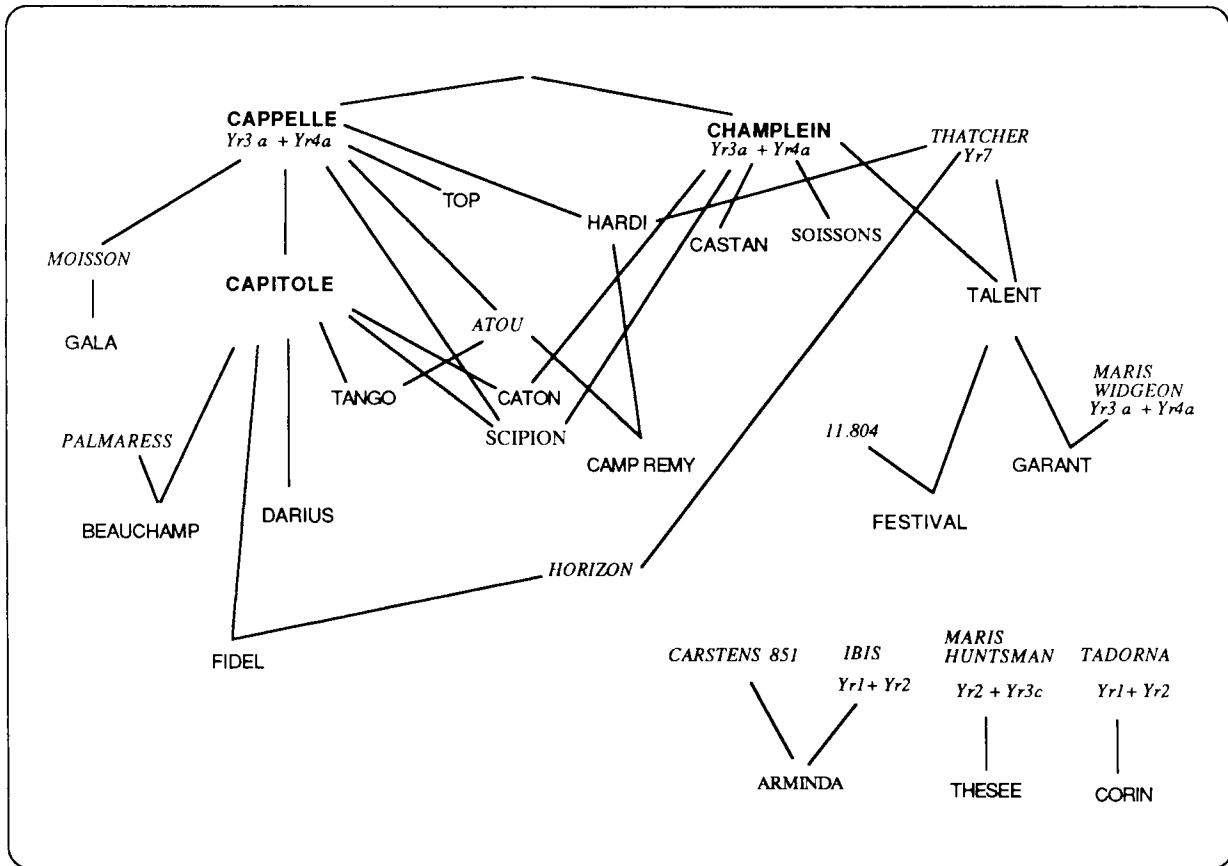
CAPPELLE
$Yr3\ a\ +Yr4a$

CHAMPLEIN
$Yr3a\ +Yr4a$

THATCHER
$Yr7$

TOP

HARDI

CASTAN

SOISSONS

MOISSON

CAPITOLE

ATOU

TALENT

GALA

TANGO

CATON

MARIS WIDGEON
$Yr3\ a\ +Yr4a$

SCIPION

PALMARESS

CAMP REMY

11.804

GARANT

BEAUCHAMP

DARIUS

FESTIVAL

HORIZON

FIDEL

CARSTENS 851

IBIS
$Yr1+Yr2$

MARIS HUNTSMAN
$Yr2\ +Yr3c$

TADORNA
$Yr1+Yr2$

ARMINDA

THESEE

CORIN